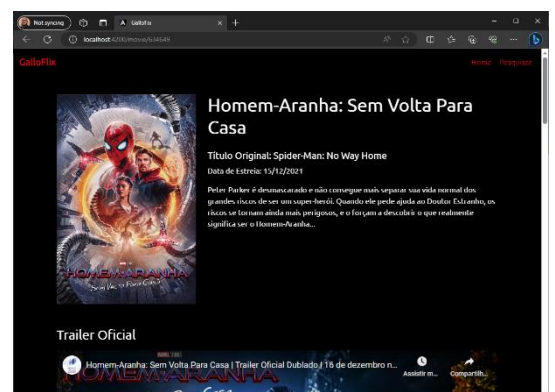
Not syncing

GalloFlix

localhost:4200/movie/634649

GalloFlix

Home Pesquisar

Homem-Aranha: Sem Volta Para Casa

Título Original: Spider-Man: No Way Home

Data de Estreia: 15/12/2021

Peter Parker é desmascarado e não consegue mais separar sua vida normal dos grandes riscos de ser um super-herói. Quando ele pede ajuda ao Doutor Estranho, os riscos se tornam ainda mais perigosos, e o forçam a descobrir o que realmente significa ser o Homem-Aranha...

HOMEM-ARANHA
SEM VOLTA PARA CASA

Trailer Oficial

Homem-Aranha: Sem Volta Para Casa | Trailer Oficial Dublado | 16 de dezembro n...

Assistir m...

Compartilh...